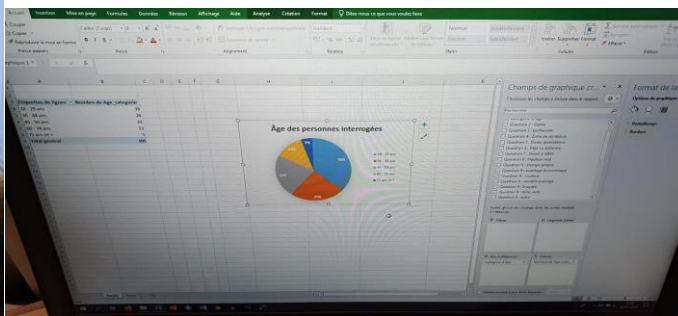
Accueil Insertion Mise en page Formules Données Révision Affichage Aide Analyse Création Format Dites-nous ce que vous voulez faire

Couper
Copier
Reproduire la mise en forme
Presse-papiers
Alignement
Nombre
Normal
Insatisfaisant
Neutre
Satisfaisant
Styles
Insérer Supprimer Format
Cellules
Édition

Graphique 1

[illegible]
Étiquettes de lignes Nombre de Age_catégorie
Total général

Âge des personnes interrogées

Champs de graphique cr...
Choisissez les champs à inclure dans le rapport :
Rechercher
Question 1 : Genre
Question 2 : Profession
Question 3 : Zone de résidence
Question 4 : Zone géographique
Question 5 : Âge / catégorie
Question 6 : Niveau d'étude
Question 7 : Revenu
Question 8 : Pratique
Question 9 : Charges
Question 10
Question 11
Question 12
Question 13
Question 14

Faites glisser les champs dans les zones voulues ci-dessous :
Filtres
Légende (série)
Axe (catégories)
Valeurs
Age_catégorie
Nombre de Age_cat...

Format de la
Options de graphique